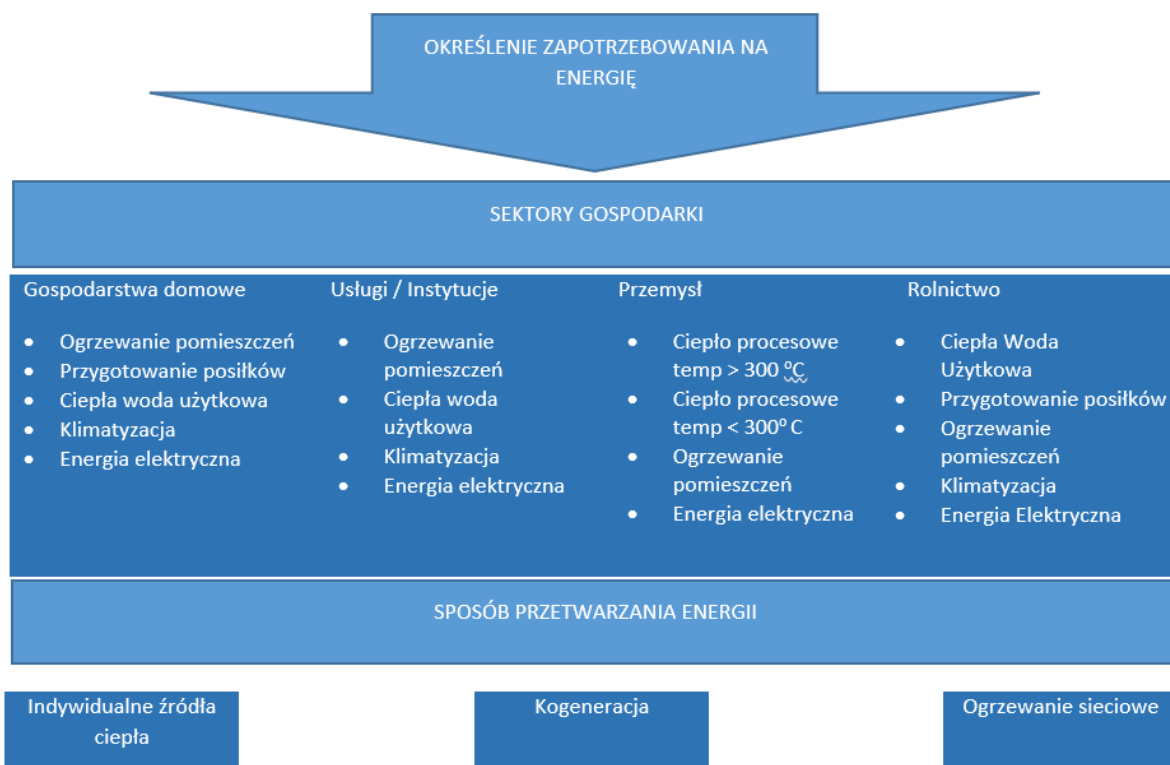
OKREŚLENIE ZAPOTRZEBOWANIA NA ENERGIĘ

SEKTORY GOSPODARKI

Gospodarstwa domowe

- Ogrzewanie pomieszczeń
- Przygotowanie posiłków
- Ciepła woda użytkowa
- Klimatyzacja
- Energia elektryczna

Usługi / Instytucje

- Ogrzewanie pomieszczeń
- Ciepła woda użytkowa
- Klimatyzacja
- Energia elektryczna

Przemysł

- Ciepło procesowe temp > 300 $^{0}C$
- Ciepło procesowe temp < $300^{0}$ C
- Ogrzewanie pomieszczeń
- Energia elektryczna

Rolnictwo

- Ciepła Woda Użytkowa
- Przygotowanie posiłków
- Ogrzewanie pomieszczeń
- Klimatyzacja
- Energia Elektryczna

SPOSÓB PRZETWARZANIA ENERGII

Indywidualne źródła ciepła

Kogeneracja

Ogrzewanie sieciowe